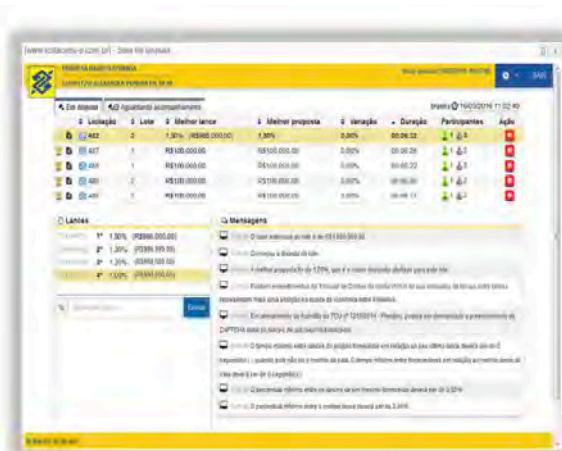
www.licitacoes-e.com.br/ - Sala de disputa

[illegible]

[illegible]

SAIR

Em disputa | Aguardando encerramento

Brasília 16/03/2016 11:02:40

| | Licitação | Lote | Melhor lance | Melhor proposta | Variação | Duração | Participantes | Ação |
|---|---|---|---|---|---|---|---|---|
| | 482 | 2 | 1,30% (R$988.000,00) | 1,30% | 0,00% | 00:06:32 | 1 4 | |
| | 487 | 1 | R$100.000,00 | R$100.000,00 | 0,00% | 00:06:28 | 1 2 | |
| | 490 | 1 | R$100.000,00 | R$100.000,00 | 0,00% | 00:06:22 | 1 2 | |
| | 480 | 2 | R$100.000,00 | R$100.000,00 | 0,00% | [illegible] | 1 2 | |
| | 489 | 1 | R$100.000,00 | R$100.000,00 | 0,00% | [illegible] | 1 2 | |

Lances

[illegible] 1º 1,30% (R$988.000,00)
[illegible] 2º 1,20% (R$989.000,00)
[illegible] 3º 1,10% (R$990.000,00)
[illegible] 4º 1,00% (R$990.000,00)

Enviar

Mensagens

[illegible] O lote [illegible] R$1.000.000,00
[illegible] Começou a disputa do lote.
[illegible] A melhor proposta de 1,20%, que é o maior desconto ofertado para este lote.
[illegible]
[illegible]
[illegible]
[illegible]
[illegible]
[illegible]